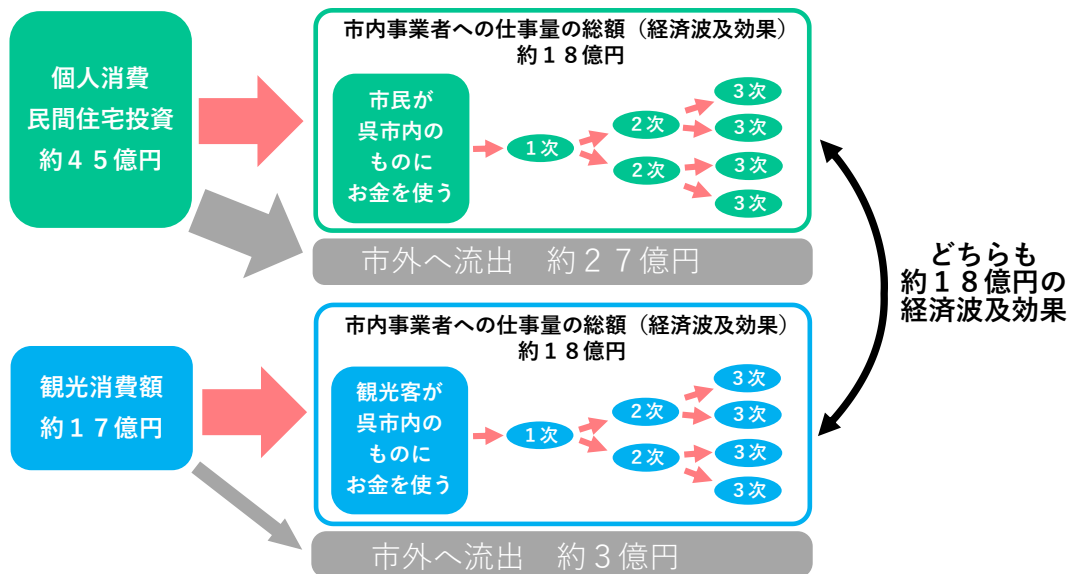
個人消費
民間住宅投資
約４５億円

市内事業者への仕事量の総額（経済波及効果）
約１８億円

市民が
呉市内の
ものに
お金を使う

１次
２次
２次
３次
３次
３次
３次

市外へ流出　約２７億円

どちらも
約１８億円の
経済波及効果

観光消費額
約１７億円

市内事業者への仕事量の総額（経済波及効果）
約１８億円

観光客が
呉市内の
ものに
お金を使う

１次
２次
２次
３次
３次
３次
３次

市外へ流出　約３億円